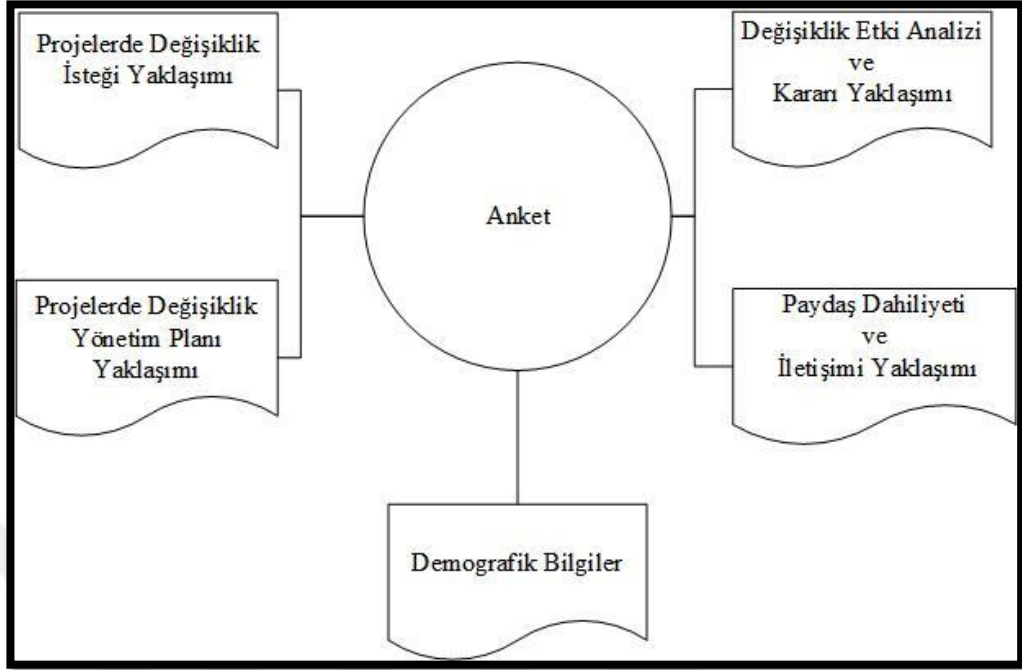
Projelerde Değişiklik İsteği Yaklaşımı

Değişiklik Etki Analizi ve Kararı Yaklaşımı

Anket

Projelerde Değişiklik Yönetim Planı Yaklaşımı

Paydaş Dahiliyeti ve İletişimi Yaklaşımı

Demografik Bilgiler